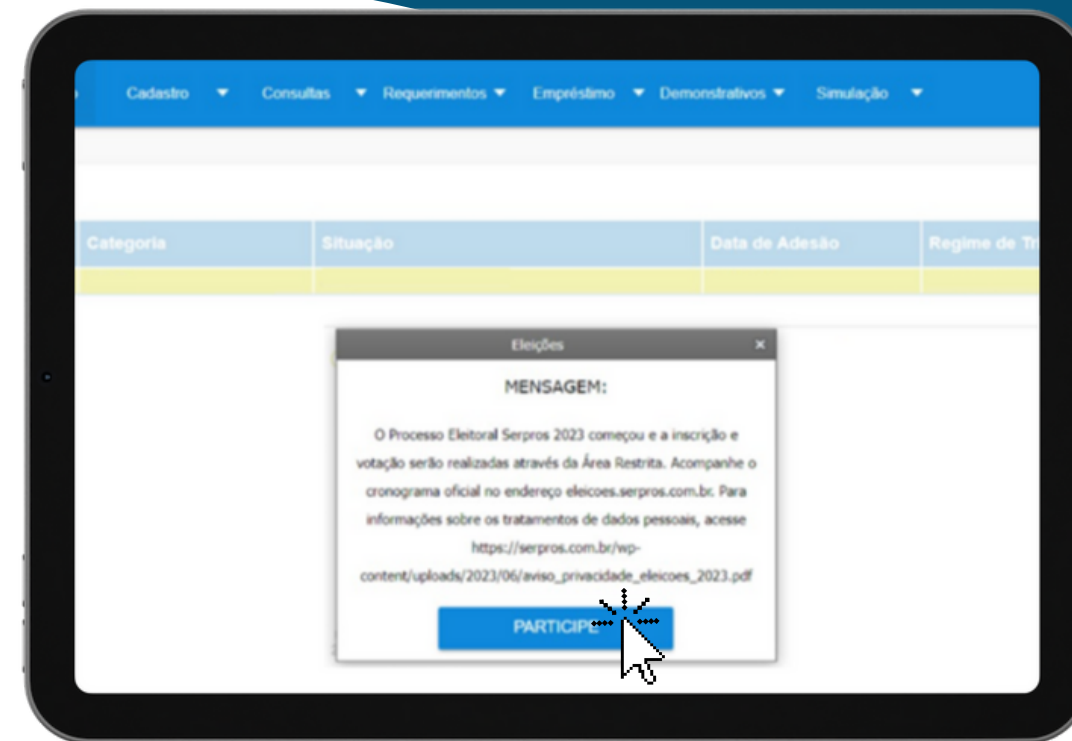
Cadastro ▼ Consultas ▼ Requerimentos ▼ Empréstimo ▼ Demonstrativos ▼ Simulação ▼

| Categoria | Situação | Data de Adesão | Regime de Tr |
|---|---|---|---|
| | | | |

Eleições ×

MENSAGEM:

O Processo Eleitoral Serpros 2023 começou e a inscrição e votação serão realizadas através da Área Restrita. Acompanhe o cronograma oficial no endereço eleicoes.serpros.com.br. Para informações sobre os tratamentos de dados pessoais, acesse https://serpros.com.br/wp-content/uploads/2023/06/aviso_privacidade_eleicoes_2023.pdf

PARTICIPE